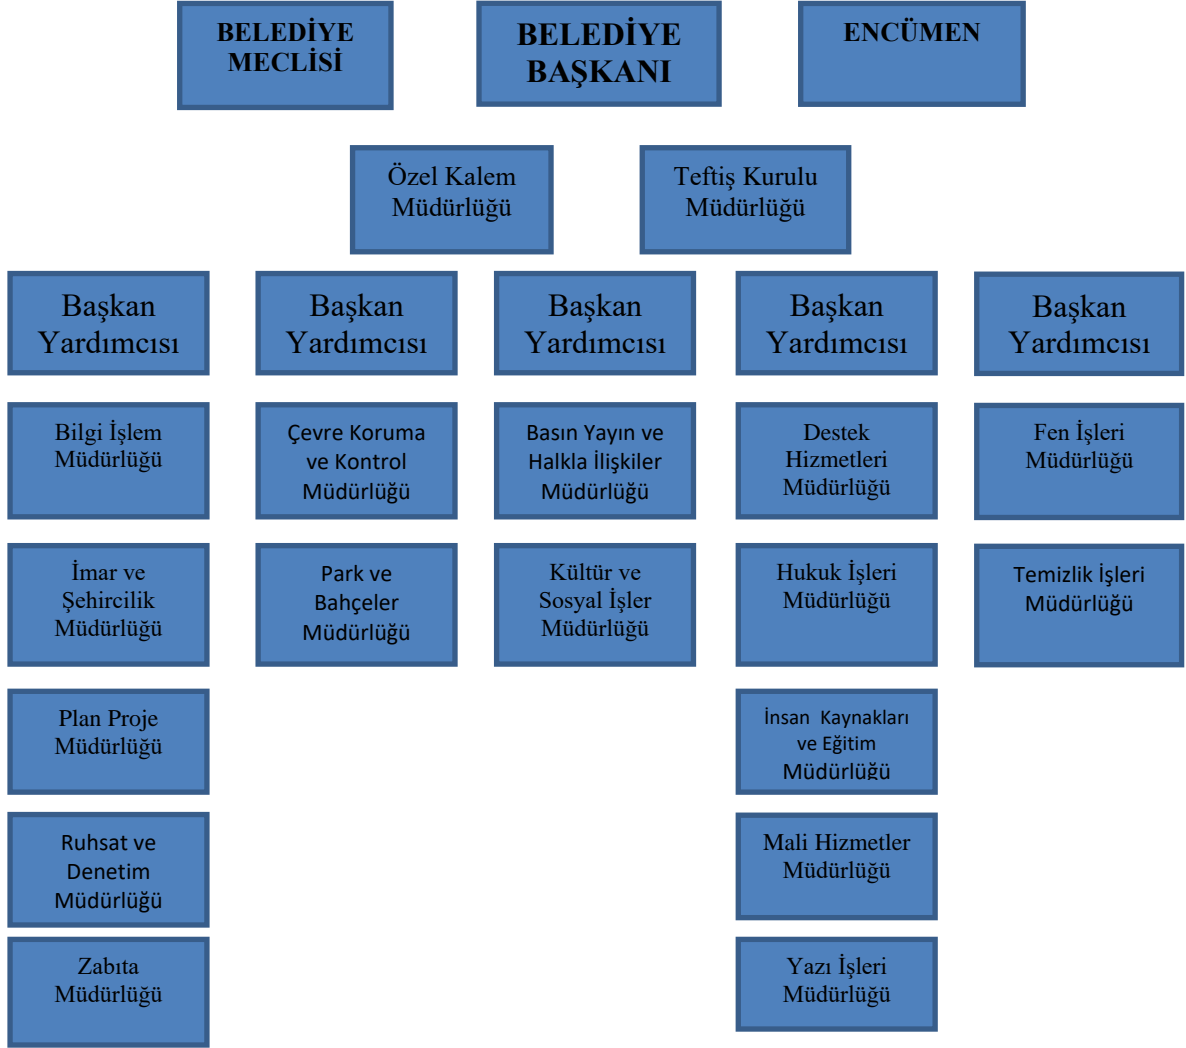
BELEDİYE MECLİSİ

BELEDİYE BAŞKANI

ENCÜMEN

Özel Kalem Müdürlüğü

Teftiş Kurulu Müdürlüğü

Başkan Yardımcısı

Bilgi İşlem Müdürlüğü

İmar ve Şehircilik Müdürlüğü

Plan Proje Müdürlüğü

Ruhsat ve Denetim Müdürlüğü

Zabıta Müdürlüğü

Başkan Yardımcısı

Çevre Koruma ve Kontrol Müdürlüğü

Park ve Bahçeler Müdürlüğü

Başkan Yardımcısı

Basın Yayın ve Halkla İlişkiler Müdürlüğü

Kültür ve Sosyal İşler Müdürlüğü

Başkan Yardımcısı

Destek Hizmetleri Müdürlüğü

Hukuk İşleri Müdürlüğü

İnsan Kaynakları ve Eğitim Müdürlüğü

Mali Hizmetler Müdürlüğü

Yazı İşleri Müdürlüğü

Başkan Yardımcısı

Fen İşleri Müdürlüğü

Temizlik İşleri Müdürlüğü